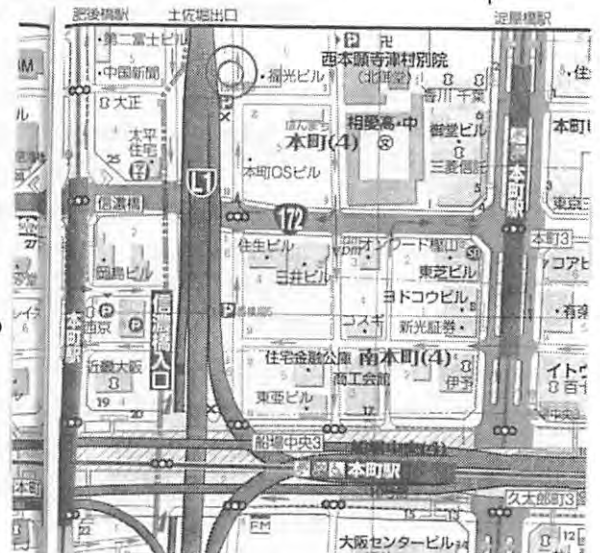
肥後橋駅 土佐堀出口 淀屋橋駅
第二富士ビル
中国新聞
大正
西本願寺津村別院
(北御堂)
福光ビル
住
香川 千葉
本町(4)
ほんまち
相愛高・中
御堂ビル
本町
三菱信託
太平住宅
本町OSビル
信濃橋
L1
172
本町駅
東京
本町3
住生ビル
オンワード樫山
三井ビル
東芝ビル
コアビ
ヨドコウビル
岡島ビル
信濃橋入口
本町駅
東京
コスギ
新光証券
近畿大阪
住宅金融公庫
南本町(4)
商工会館
イトウ
伊予
東亜ビル
船場中央3
本町駅
久太郎町3
FM
大阪センタービル